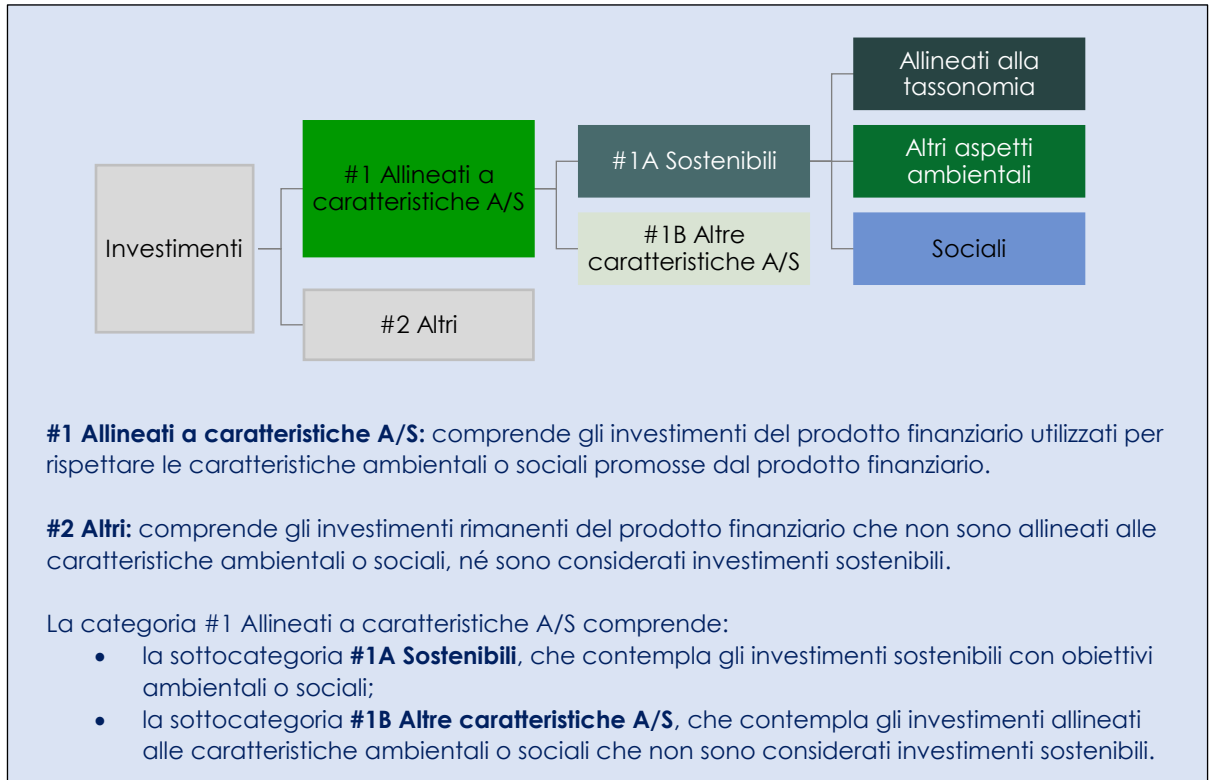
Allineati alla tassonomia

#1 Allineati a caratteristiche A/S

#1A Sostenibili

Altri aspetti ambientali

Investimenti

#1B Altre caratteristiche A/S

Sociali

#2 Altri

**#1 Allineati a caratteristiche A/S:** comprende gli investimenti del prodotto finanziario utilizzati per rispettare le caratteristiche ambientali o sociali promosse dal prodotto finanziario.

**#2 Altri:** comprende gli investimenti rimanenti del prodotto finanziario che non sono allineati alle caratteristiche ambientali o sociali, né sono considerati investimenti sostenibili.

La categoria #1 Allineati a caratteristiche A/S comprende:
- la sottocategoria **#1A Sostenibili**, che contempla gli investimenti sostenibili con obiettivi ambientali o sociali;
- la sottocategoria **#1B Altre caratteristiche A/S**, che contempla gli investimenti allineati alle caratteristiche ambientali o sociali che non sono considerati investimenti sostenibili.